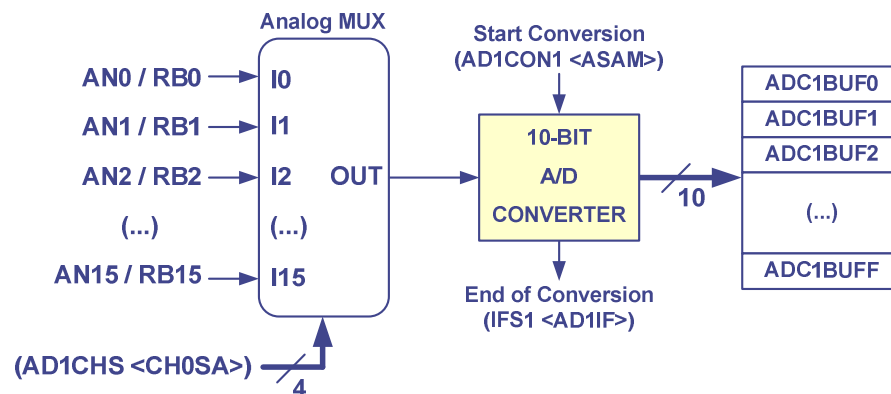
Analog MUX

AN0 / RB0
AN1 / RB1
AN2 / RB2
(...)
AN15 / RB15

I0
I1
I2
(...)
I15

OUT

(AD1CHS <CH0SA>)
4

Start Conversion
(AD1CON1 <ASAM>)

10-BIT
A/D
CONVERTER

End of Conversion
(IFS1 <AD1IF>)

10

ADC1BUF0
ADC1BUF1
ADC1BUF2
(...)
ADC1BUFF